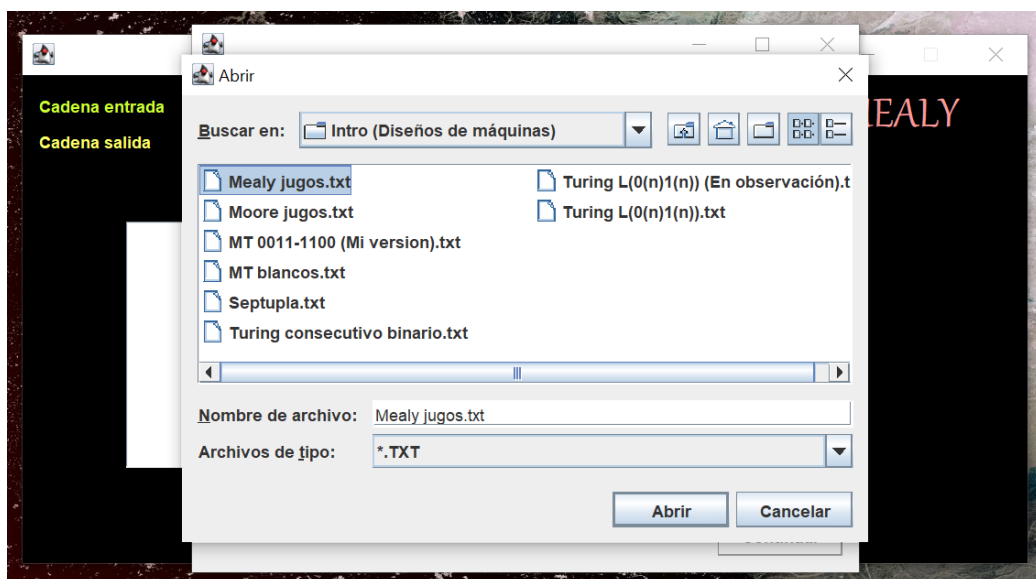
Cadena entrada

Cadena salida

IEALY

Abrir

Buscar en: Intro (Diseños de máquinas)

Mealy jugos.txt
Moore jugos.txt
MT 0011-1100 (Mi version).txt
MT blancos.txt
Septupla.txt
Turing consecutivo binario.txt
Turing L(0(n)1(n)) (En observación).t
Turing L(0(n)1(n)).txt

Nombre de archivo: Mealy jugos.txt

Archivos de tipo: *.TXT

Abrir
Cancelar